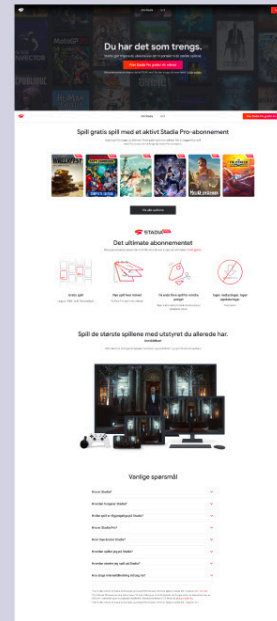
Du har det som trengs.

Spill gratis spill med et aktivt Stadia Pro-abonnement

WALLPAPER

Det ultimate abonnementet

Spill de største spillene med utstyret du allerede har.

Vanlige spørsmål

Hva er Stadia?

Hva koster Stadia?

Hva er Stadia Pro?